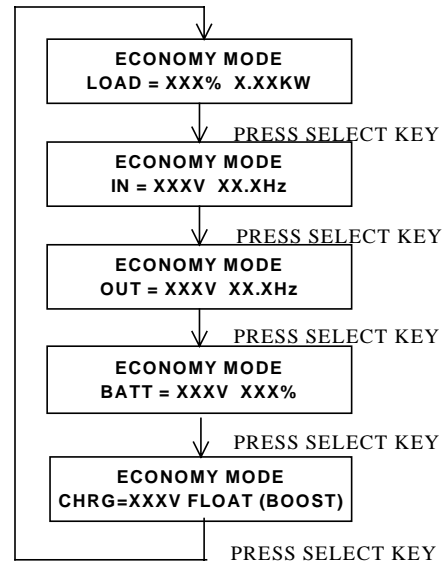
ECONOMY MODE
LOAD = XXX% X.XXKW

PRESS SELECT KEY

ECONOMY MODE
IN = XXXV XX.XHz

PRESS SELECT KEY

ECONOMY MODE
OUT = XXXV XX.XHz

PRESS SELECT KEY

ECONOMY MODE
BATT = XXXV XXX%

PRESS SELECT KEY

ECONOMY MODE
CHRG=XXXV FLOAT (BOOST)

PRESS SELECT KEY